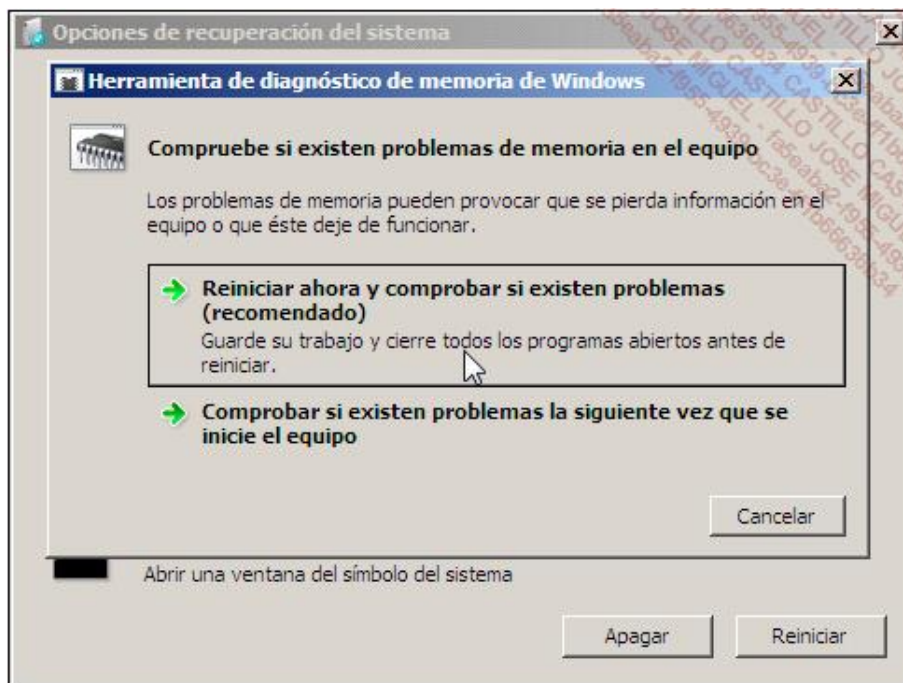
Opciones de recuperación del sistema

Herramienta de diagnóstico de memoria de Windows

Compruebe si existen problemas de memoria en el equipo

Los problemas de memoria pueden provocar que se pierda información en el equipo o que éste deje de funcionar.

Reiniciar ahora y comprobar si existen problemas (recomendado)
Guarde su trabajo y cierre todos los programas abiertos antes de reiniciar.

Comprobar si existen problemas la siguiente vez que se inicie el equipo

Cancelar

Abrir una ventana del símbolo del sistema

Apagar
Reiniciar

MIGUEL - CASTILLO JOSE MIGUEL - fa5eaba2-f955-4939-bc38-61b66636b34